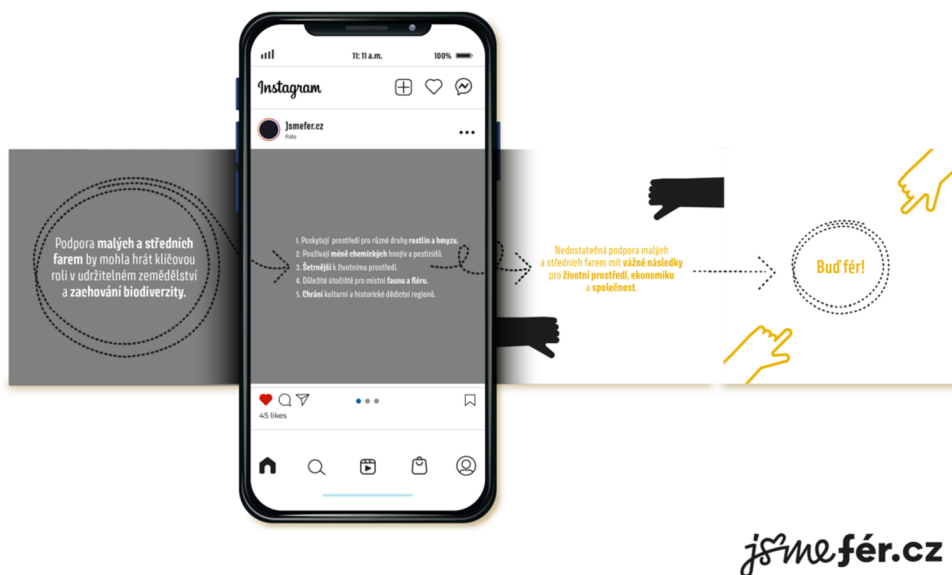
11: 11 a.m.

100%

Instagram

Jsmefer.cz

Praha

Podpora malých a středních farem by mohla hrát klíčovou roli v udržitelném zemědělství a zachování biodiverzity.

1. Poskytují prostředí pro různé druhy rostlin a hmyzu.
2. Používají méně chemických hnojiv a pesticidů.
3. Šetrnější k životnímu prostředí.
4. Důležité útočiště pro místní faunu a flóru.
5. Chrání kulturní a historické dědictví regionů.

Nedostatečná podpora malých a středních farem mít vážné následky pro životní prostředí, ekonomiku a společnost.

Buď fér!

45 likes

jsmefér.cz